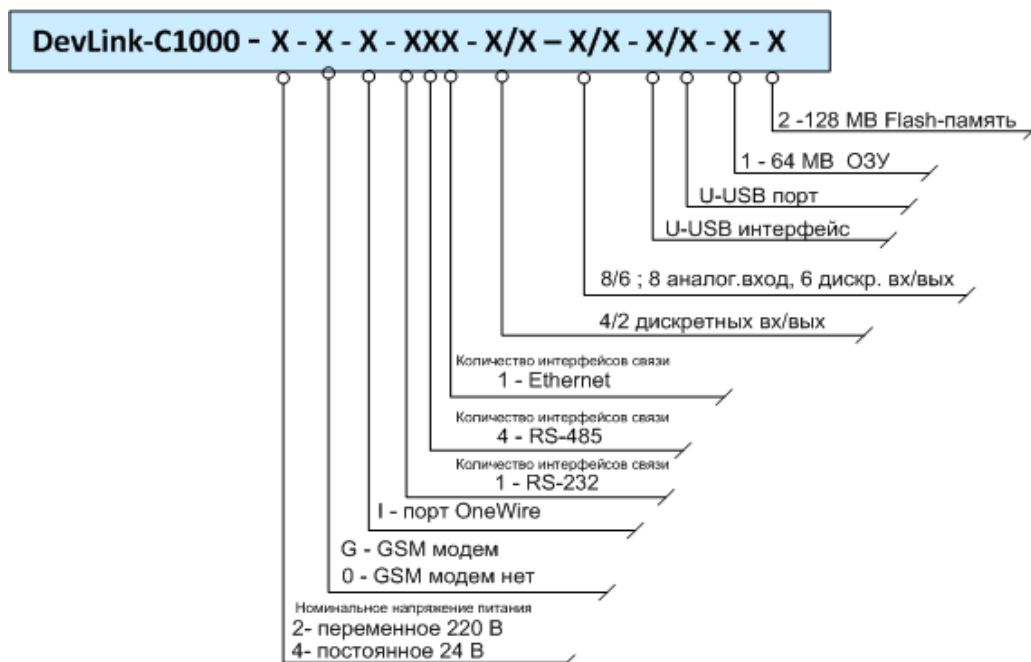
DevLink-C1000 - X - X - X - XXX - X/X – X/X - X/X - X - X

2 -128 MB Flash-память

1 - 64 MB ОЗУ

U-USB порт

U-USB интерфейс

8/6 ; 8 аналог.вход, 6 дискр. вх/вых

4/2 дискретных вх/вых

Количество интерфейсов связи
1 - Ethernet

Количество интерфейсов связи
4 - RS-485

Количество интерфейсов связи
1 - RS-232

I - порт OneWire

G - GSM модем
0 - GSM модем нет

Номинальное напряжение питания
2- переменное 220 В
4- постоянное 24 В